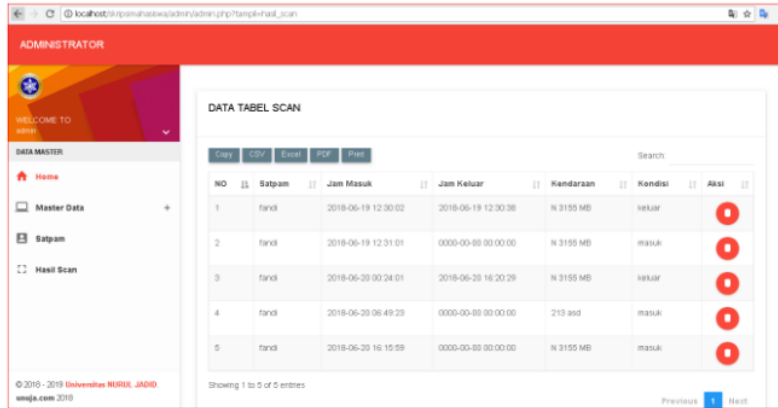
localhost/skripsimahasiswa/admin/admin.php?tampil=hasil_scan

ADMINISTRATOR

WELCOME TO
admin

DATA MASTER

Home

Master Data +

Satpam

Hasil Scan

© 2018 - 2019 Universitas NURUL JADID
unuja.com 2018

DATA TABEL SCAN

Copy CSV Excel PDF Print

Search:

| NO | Satpam | Jam Masuk | Jam Keluar | Kendaraan | Kondisi | Aksi |
|---|---|---|---|---|---|---|
| 1 | fandi | 2018-06-19 12:30:02 | 2018-06-19 12:30:38 | N 3155 MB | keluar | |
| 2 | fandi | 2018-06-19 12:31:01 | 0000-00-00 00:00:00 | N 3155 MB | masuk | |
| 3 | fandi | 2018-06-20 00:24:01 | 2018-06-20 16:20:29 | N 3155 MB | keluar | |
| 4 | fandi | 2018-06-20 06:49:23 | 0000-00-00 00:00:00 | 213 asd | masuk | |
| 5 | fandi | 2018-06-20 16:15:59 | 0000-00-00 00:00:00 | N 3155 MB | masuk | |

Showing 1 to 5 of 5 entries

Previous 1 Next